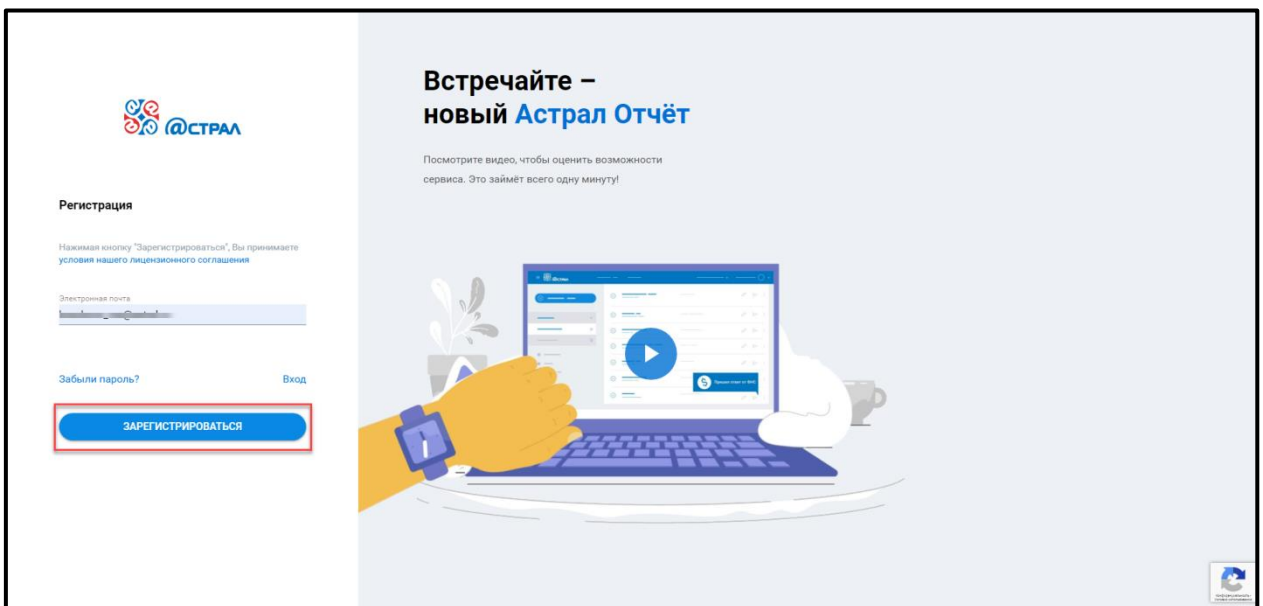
@СТРАЛ

Регистрация

Нажимая кнопку "Зарегистрироваться", Вы принимаете условия нашего лицензионного соглашения

Электронная почта

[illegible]

Забыли пароль?

Вход

ЗАРЕГИСТРИРОВАТЬСЯ

Встречайте – новый Астрал Отчёт

Посмотрите видео, чтобы оценить возможности сервиса. Это займёт всего одну минуту!